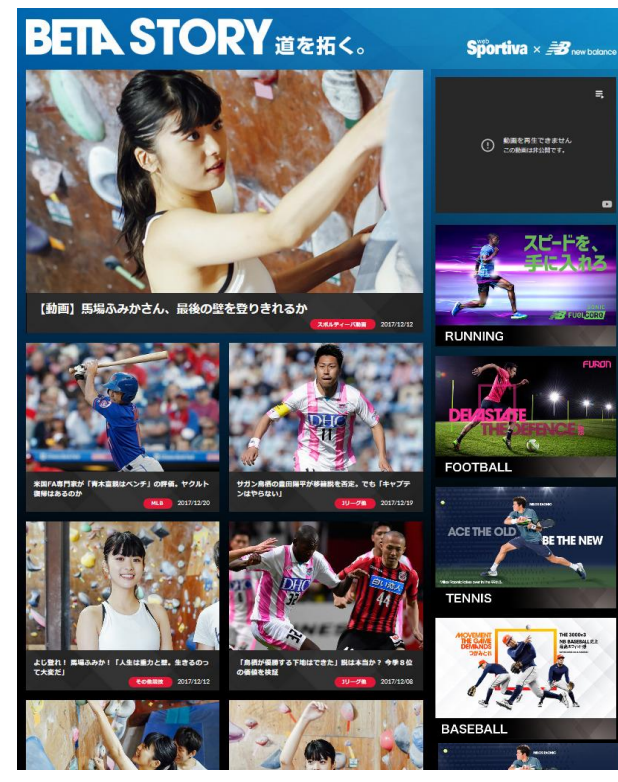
BETA STORY 道を拓く。

web Sportiva × new balance

【動画】馬場ふみかさん、最後の壁を登りきれるか

スポルティーバ動画 2017/12/12

動画を再生できません
この動画は非公開です。

スピードを、手に入れろ

FUELCORE

RUNNING

FURON

DEVASTATE THE DEFENCE

FOOTBALL

ACE THE OLD BE THE NEW

TENNIS

MOVEMENT THE GAME DEMANDS

THE 3000v3

BASEBALL

米国FA専門家が「青木宣親はベンチ」の評価。ヤクルト復帰はあるのか

MLB 2017/12/20

サガン鳥栖の豊田陽平が移籍説を否定。でも「キャプテンはやらない」

Jリーグ他 2017/12/19

よし登れ！ 馬場ふみか「人生は重力と壁。生きるのって大変だ」

その他競技 2017/12/12

「鳥栖が優勝する下地はできた」説は本当か？ 今季8位の価値を検証

Jリーグ他 2017/12/08